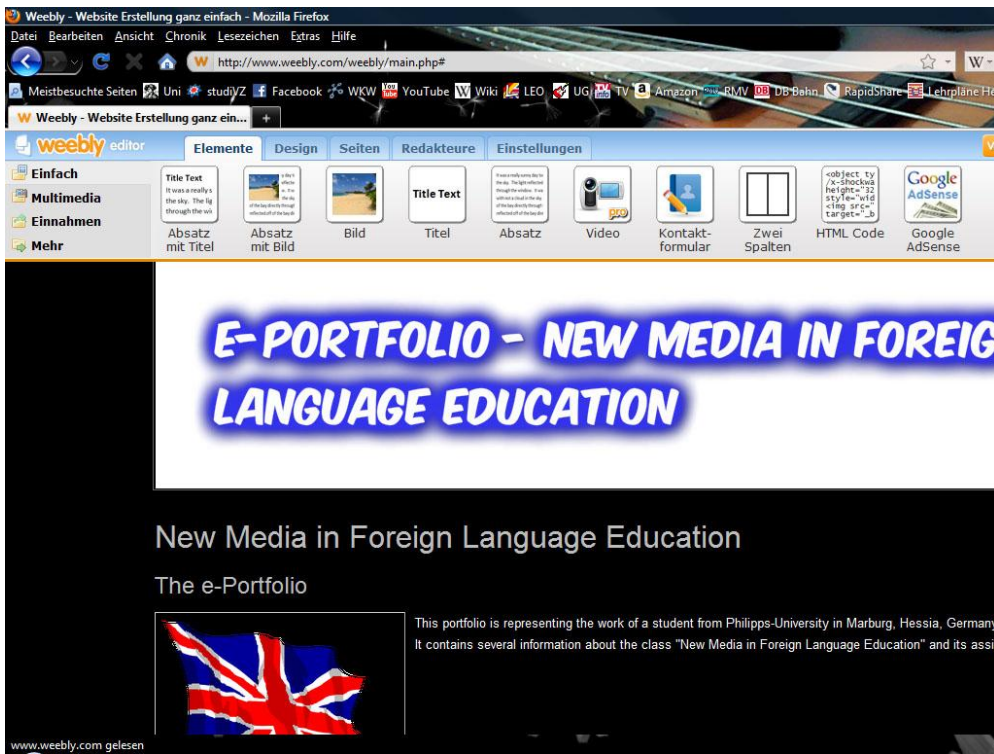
Weebly - Website Erstellung ganz einfach - Mozilla Firefox

Datei Bearbeiten Ansicht Chronik Lesezeichen Extras Hilfe

http://www.weebly.com/weebly/main.php#

Meistbesuchte Seiten Uni studiVZ Facebook WKW YouTube Wiki LEO UG TV Amazon RMV DB Bahn RapidShare Lehrpläne He

Weebly - Website Erstellung ganz ein...

weebly editor

Elemente Design Seiten Redakteure Einstellungen

Einfach
Multimedia
Einnahmen
Mehr

Title Text
It was a really s the sky. The lig through the win

Absatz mit Titel

Absatz mit Bild

Bild

Title Text

Titel

Absatz

Video

Kontaktformular

Zwei Spalten

<object ty /x-shockwa height="32 style="wid <img src=" target="_b

HTML Code

Google AdSense

Google AdSense

E-PORTFOLIO - NEW MEDIA IN FOREIG LANGUAGE EDUCATION

New Media in Foreign Language Education

The e-Portfolio

This portfolio is representing the work of a student from Philipps-University in Marburg, Hessia, German It contains several information about the class "New Media in Foreign Language Education" and its assi

www.weebly.com gelesen